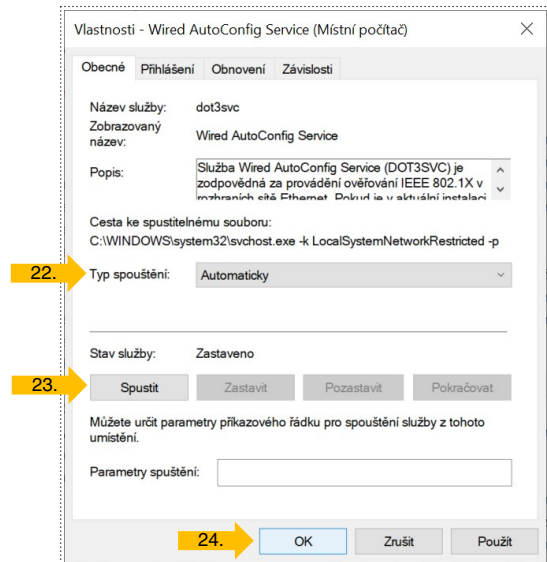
Vlastnosti - Wired AutoConfig Service (Místní počítač)

Obecné | Přihlášení | Obnovení | Závislosti

Název služby: dot3svc

Zobrazovaný název: Wired AutoConfig Service

Popis: Služba Wired AutoConfig Service (DOT3SVC) je zodpovědná za provádění ověřování IEEE 802.1X v rozhraních sítě Ethernet. Pokud je v aktuální instalaci

Cesta ke spustitelnému souboru:
C:\WINDOWS\system32\svchost.exe -k LocalSystemNetworkRestricted -p

22. Typ spouštění: Automaticky

Stav služby: Zastaveno

23. Spustit | Zastavit | Pozastavit | Pokračovat

Můžete určit parametry příkazového řádku pro spouštění služby z tohoto umístění.

Parametry spuštění:

24. OK | Zrušit | Použít